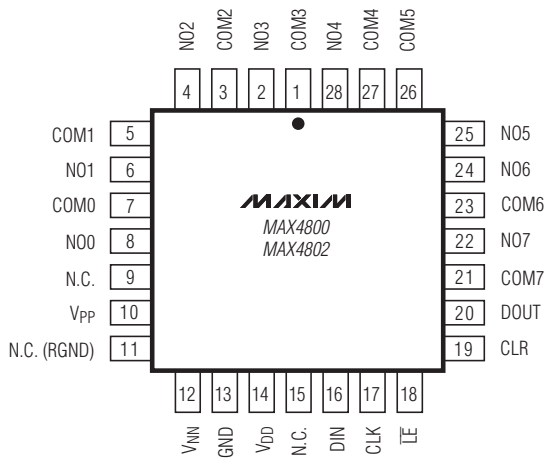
NO2 COM2 NO3 COM3 NO4 COM4 COM5

4 3 2 1 28 27 26

COM1 5
NO1 6
COM0 7
NO0 8
N.C. 9
$V_{PP}$ 10
N.C. (RGND) 11

MAXIM
MAX4800
MAX4802

25 NO5
24 NO6
23 COM6
22 NO7
21 COM7
20 DOUT
19 CLR

12 13 14 15 16 17 18

$V_{NN}$ GND $V_{DD}$ N.C. DIN CLK $\overline{LE}$